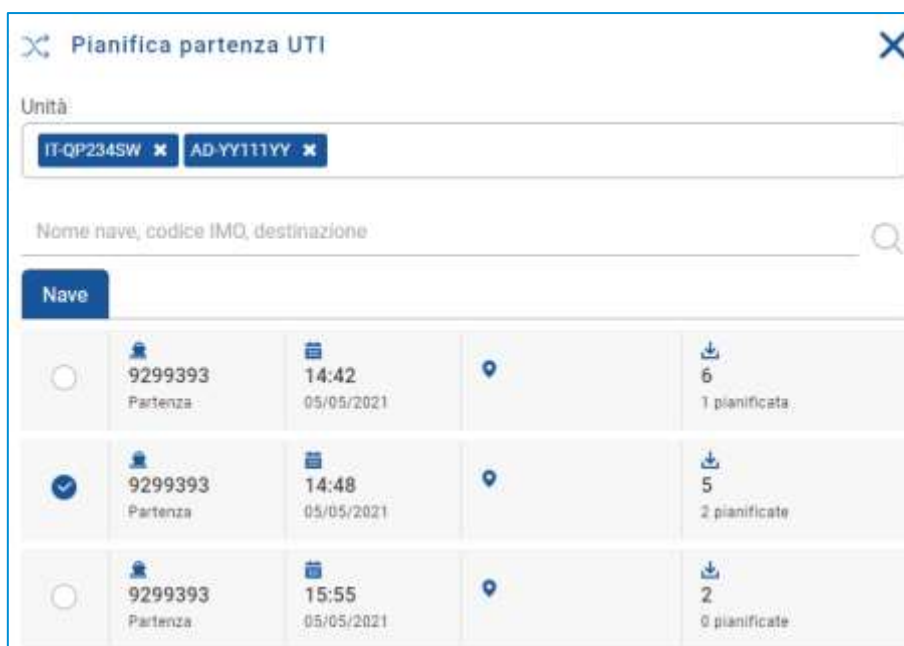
Pianifica partenza UTI

Unità

IT-QP234SW ✖ AD-YY111YY ✖

Nome nave, codice IMO, destinazione

Nave

| | | | | |
|---|---|---|---|---|
| | 9299393 Partenza | 14:42 05/05/2021 | | 6 1 pianificata |
| | 9299393 Partenza | 14:48 05/05/2021 | | 5 2 pianificate |
| | 9299393 Partenza | 15:55 05/05/2021 | | 2 0 pianificate |